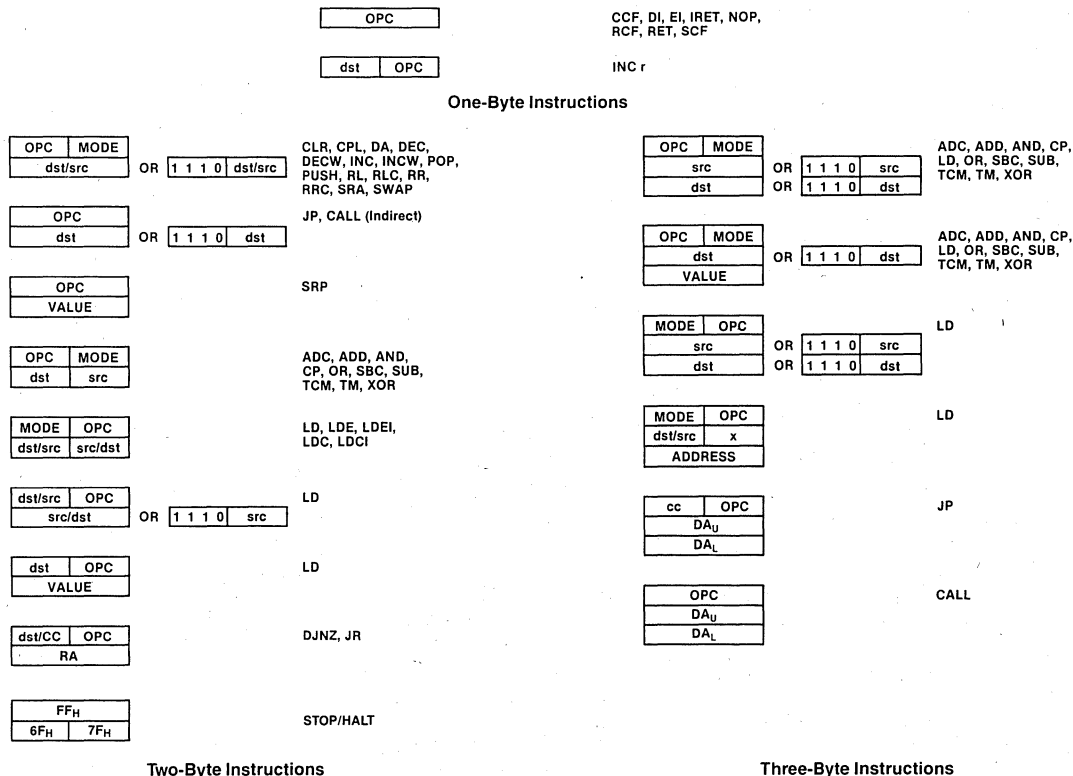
OPC

CCF, DI, EI, IRET, NOP, RCF, RET, SCF

dst | OPC

INC r

One-Byte Instructions

OPC | MODE
dst/src
OR 1 1 1 0 | dst/src

CLR, CPL, DA, DEC, DECW, INC, INCW, POP, PUSH, RL, RLC, RR, RRC, SRA, SWAP

OPC
dst
OR 1 1 1 0 | dst

JP, CALL (Indirect)

OPC
VALUE

SRP

OPC | MODE
dst | src

ADC, ADD, AND, CP, OR, SBC, SUB, TCM, TM, XOR

MODE | OPC
dst/src | src/dst

LD, LDE, LDEI, LDC, LDCI

dst/src | OPC
src/dst
OR 1 1 1 0 | src

LD

dst | OPC
VALUE

LD

dst/CC | OPC
RA

DJNZ, JR

$FF_H$
$6F_H$ | $7F_H$

STOP/HALT

Two-Byte Instructions

OPC | MODE
src
dst
OR 1 1 1 0 | src
OR 1 1 1 0 | dst

ADC, ADD, AND, CP, LD, OR, SBC, SUB, TCM, TM, XOR

OPC | MODE
dst
VALUE
OR 1 1 1 0 | dst

ADC, ADD, AND, CP, LD, OR, SBC, SUB, TCM, TM, XOR

MODE | OPC
src
dst
OR 1 1 1 0 | src
OR 1 1 1 0 | dst

LD

MODE | OPC
dst/src | x
ADDRESS

LD

cc | OPC
$DA_U$
$DA_L$

JP

OPC
$DA_U$
$DA_L$

CALL

Three-Byte Instructions